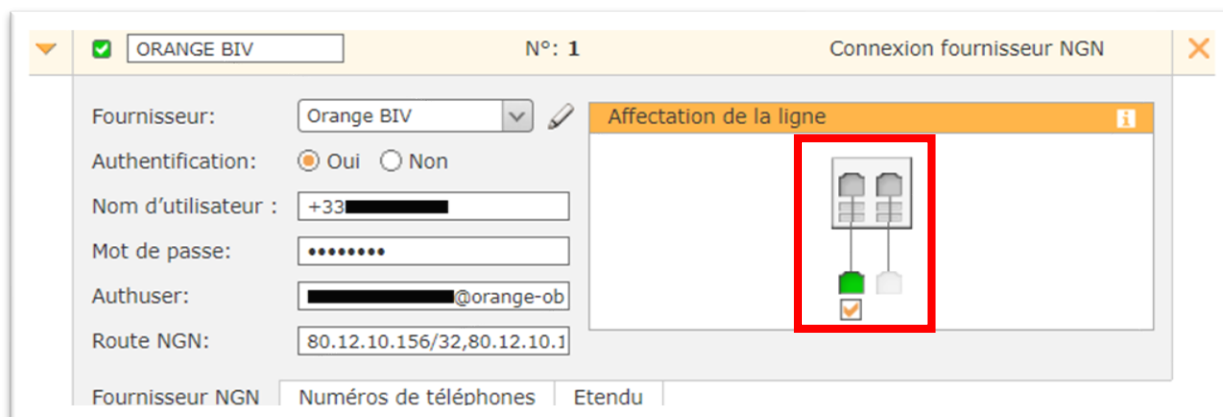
ORANGE BIV

N°: 1

Connexion fournisseur NGN

Fournisseur: Orange BIV

Authentification: Oui Non

Nom d'utilisateur : +33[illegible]

Mot de passe: ••••••••

Authuser: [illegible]@orange-ob

Route NGN: 80.12.10.156/32,80.12.10.1

Affectation de la ligne

i

Fournisseur NGN | Numéros de téléphones | Etendu